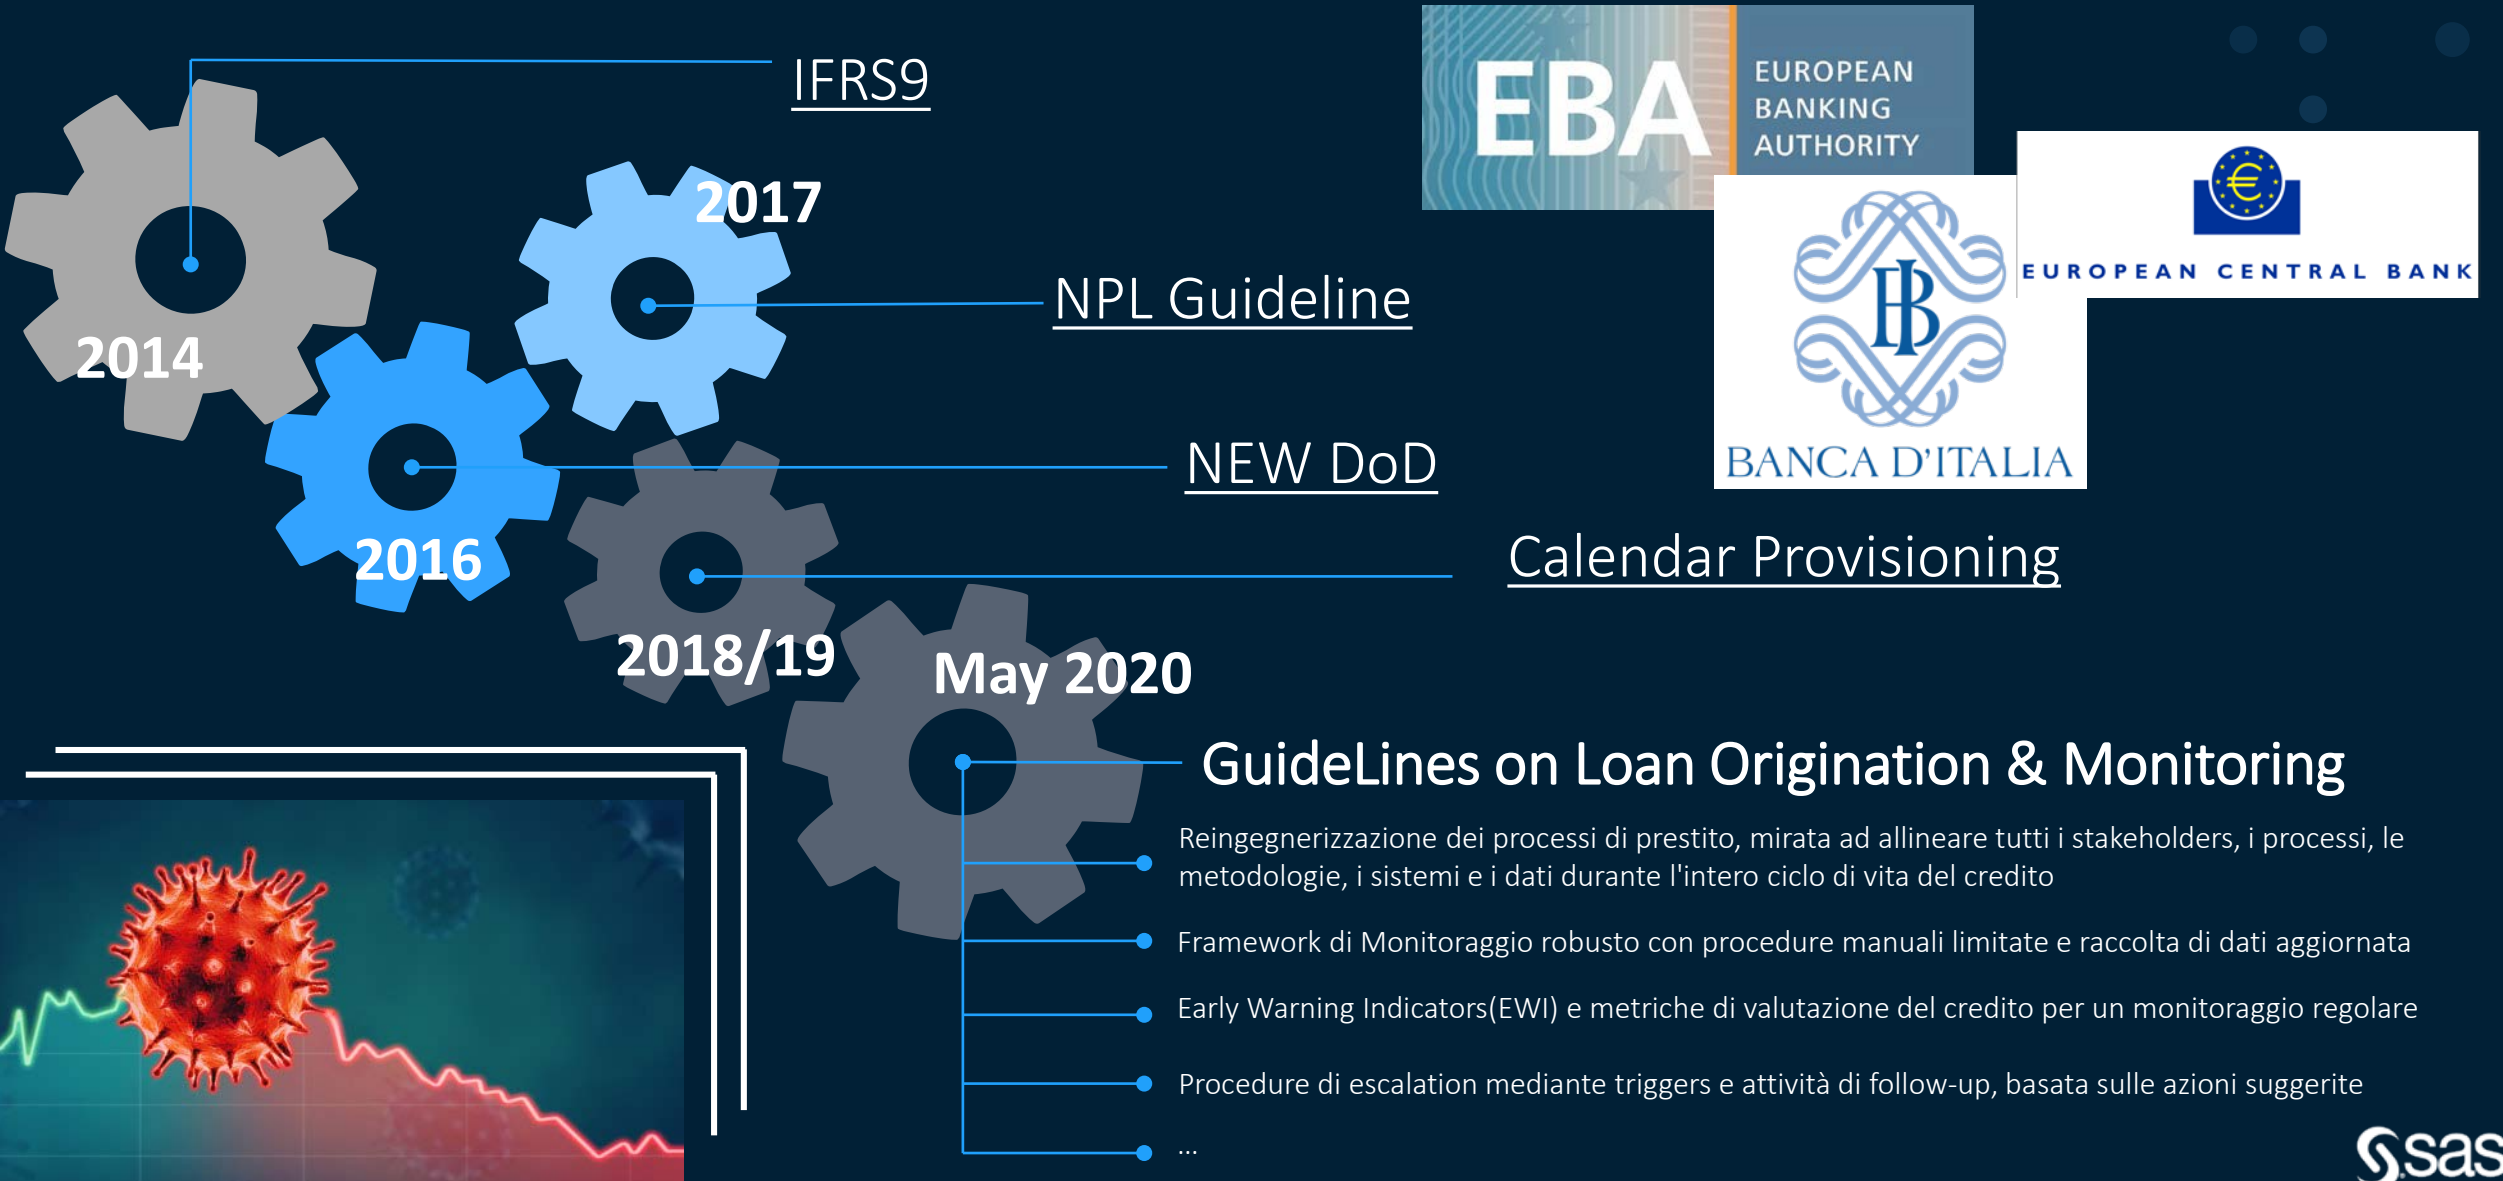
IFRS9

EBA EUROPEAN BANKING AUTHORITY

2017

NPL Guideline

EUROPEAN CENTRAL BANK

BANCA D'ITALIA

2014

NEW DoD

2016

Calendar Provisioning

2018/19

May 2020

GuideLines on Loan Origination & Monitoring

Reingegnerizzazione dei processi di prestito, mirata ad allineare tutti i stakeholders, i processi, le metodologie, i sistemi e i dati durante l'intero ciclo di vita del credito

Framework di Monitoraggio robusto con procedure manuali limitate e raccolta di dati aggiornata

Early Warning Indicators(EWI) e metriche di valutazione del credito per un monitoraggio regolare

Procedure di escalation mediante triggers e attività di follow-up, basata sulle azioni suggerite

...

sas